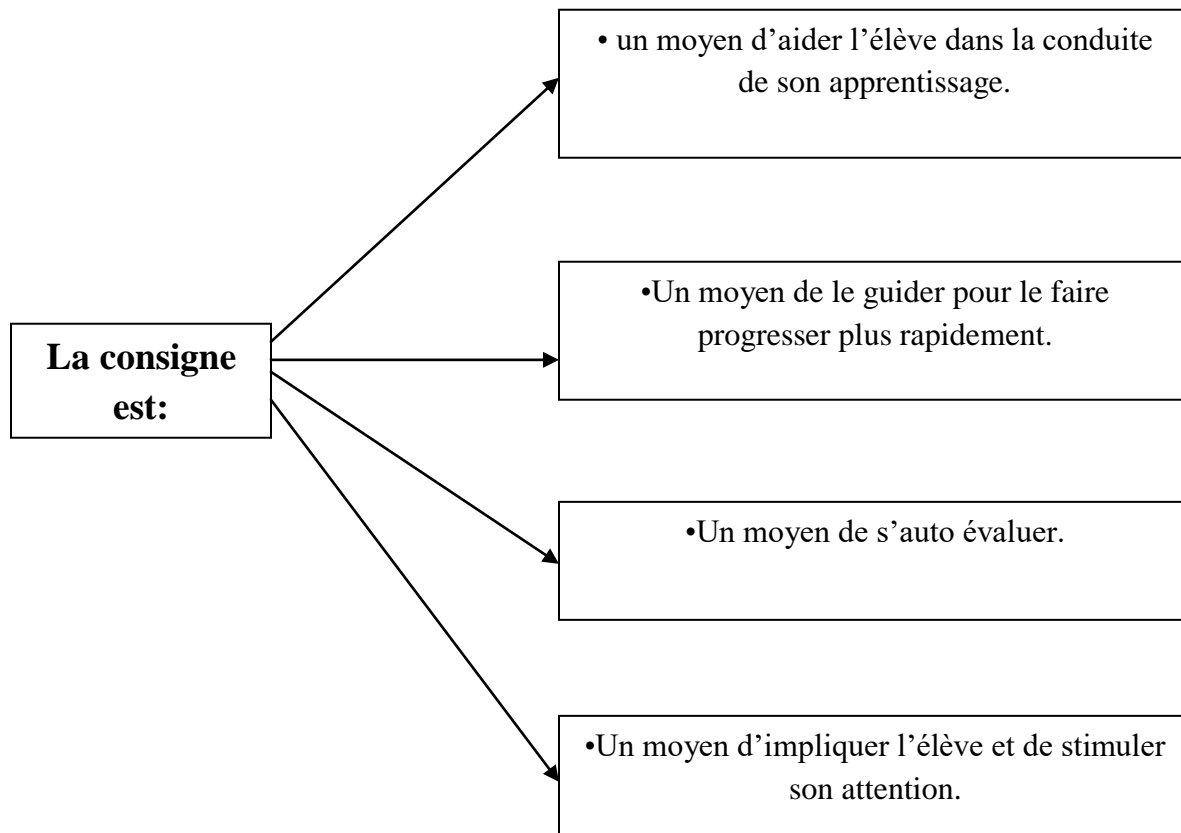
La consigne est:

• un moyen d’aider l’élève dans la conduite de son apprentissage.

•Un moyen de le guider pour le faire progresser plus rapidement.

•Un moyen de s’auto évaluer.

•Un moyen d’impliquer l’élève et de stimuler son attention.